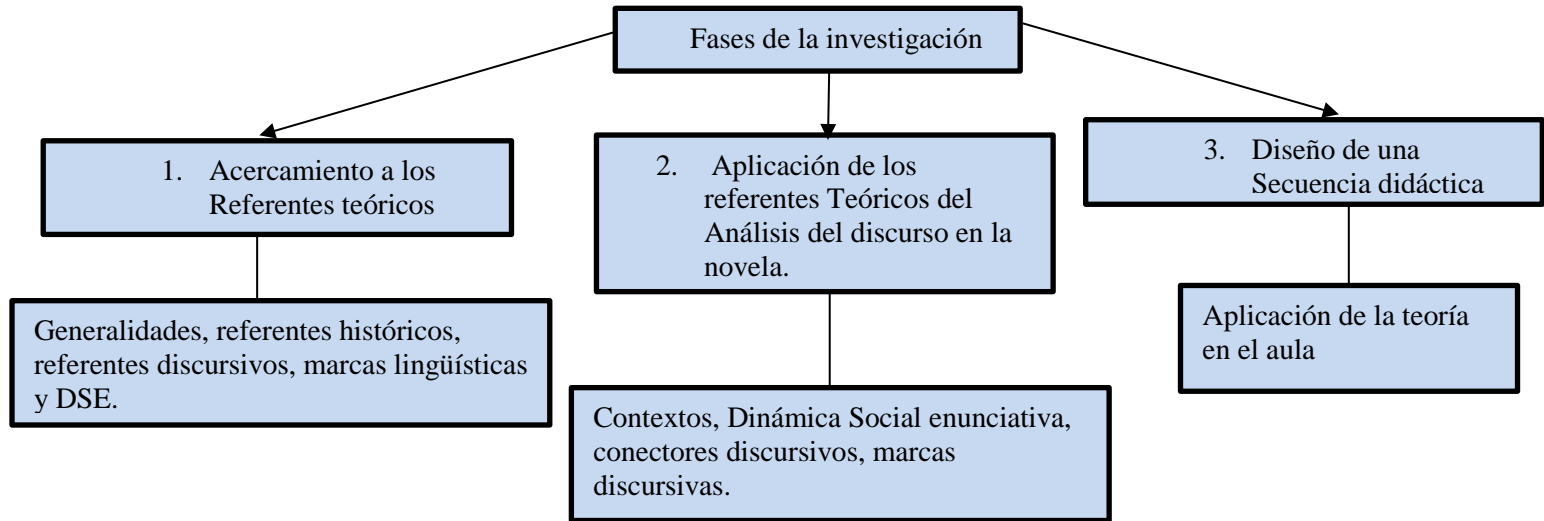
Fases de la investigación

1. Acercamiento a los Referentes teóricos

Generalidades, referentes históricos, referentes discursivos, marcas lingüísticas y DSE.

2. Aplicación de los referentes Teóricos del Análisis del discurso en la novela.

Contextos, Dinámica Social enunciativa, conectores discursivos, marcas discursivas.

3. Diseño de una Secuencia didáctica

Aplicación de la teoría en el aula